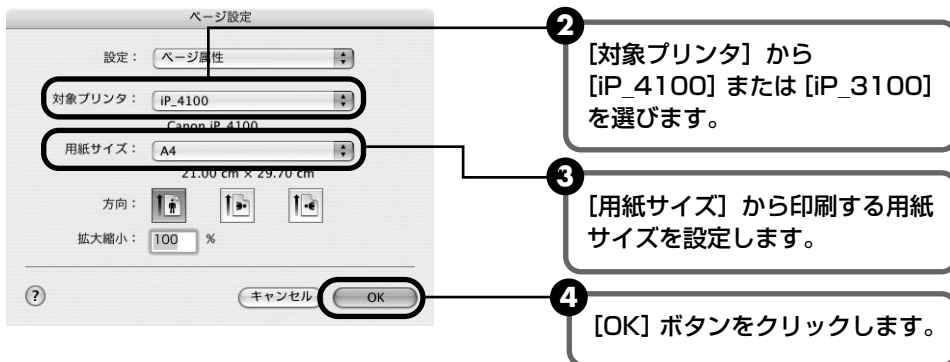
ページ設定

設定： ページ属性

対象プリンタ： iP_4100

Canon iP 4100

用紙サイズ： A4

21.00 cm × 29.70 cm

方向：

拡大縮小： 100 %

?

キャンセル

OK

2

[対象プリンタ] から [iP_4100] または [iP_3100] を選びます。

3

[用紙サイズ] から印刷する用紙サイズを設定します。

4

[OK] ボタンをクリックします。